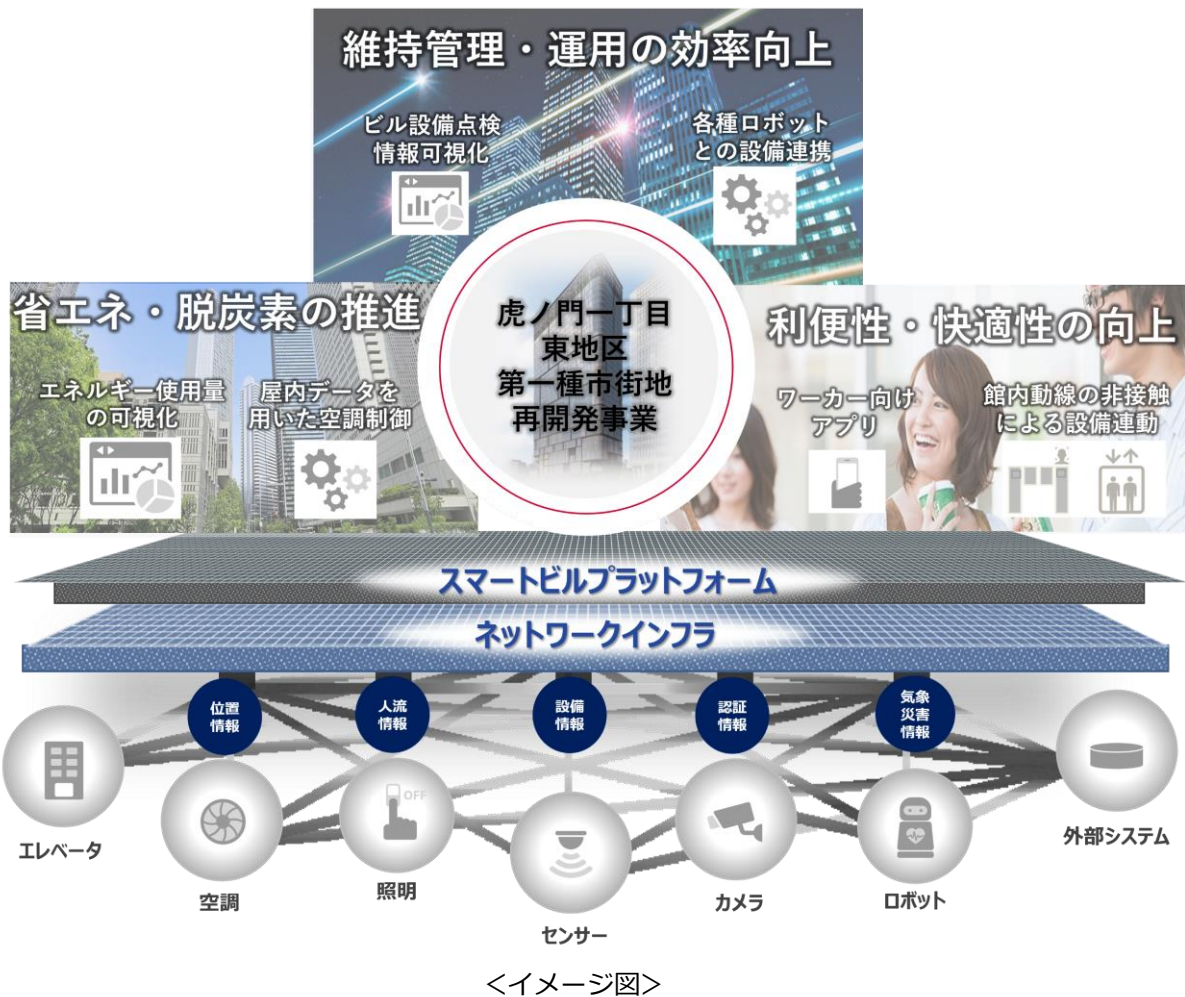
維持管理・運用の効率向上

ビル設備点検情報可視化

各種ロボットとの設備連携

省エネ・脱炭素の推進

エネルギー使用量の可視化

屋内データを用いた空調制御

虎ノ門一丁目東地区第一種市街地再開発事業

利便性・快適性の向上

ワーカー向けアプリ

館内動線の非接触による設備連動

スマートビルプラットフォーム

ネットワークインフラ

位置情報

人流情報

設備情報

認証情報

気象災害情報

エレベータ

空調

OFF

照明

センサー

カメラ

ロボット

外部システム

<イメージ図>